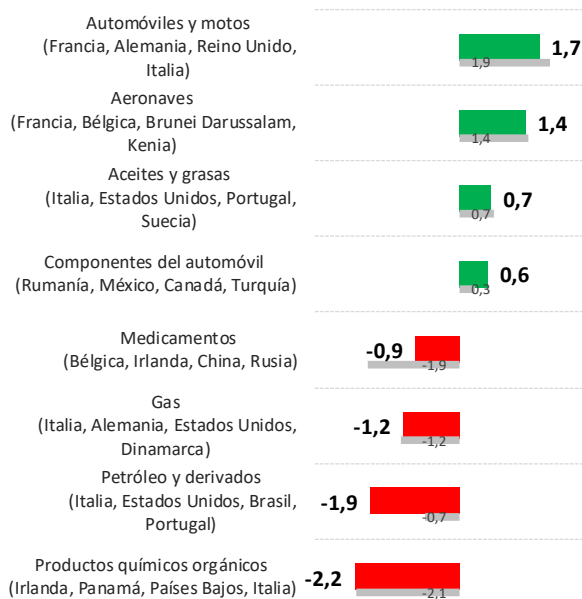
Automóviles y motos
(Francia, Alemania, Reino Unido, Italia)
1,7
1,9

Aeronaves
(Francia, Bélgica, Brunei Darussalam, Kenia)
1,4
1,4

Aceites y grasas
(Italia, Estados Unidos, Portugal, Suecia)
0,7
0,7

Componentes del automóvil
(Rumanía, México, Canadá, Turquía)
0,6
0,3

Medicamentos
(Bélgica, Irlanda, China, Rusia)
-0,9
-1,9

Gas
(Italia, Alemania, Estados Unidos, Dinamarca)
-1,2
-1,2

Petróleo y derivados
(Italia, Estados Unidos, Brasil, Portugal)
-1,9
-0,7

Productos químicos orgánicos
(Irlanda, Panamá, Países Bajos, Italia)
-2,2
-2,1